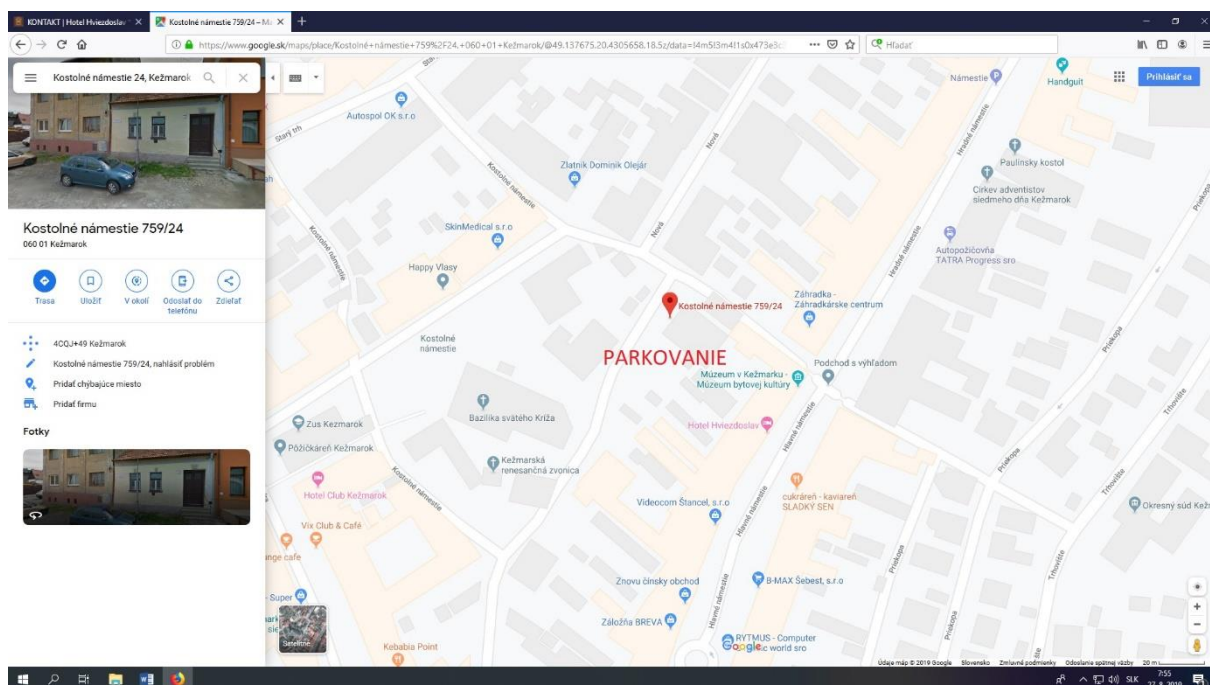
KONTAKT | Hotel Hviezdoslav ×
Kostolné námestie 759/24 – M ×
https://www.google.sk/maps/place/Kostolné+námestie+759%2F24,+060+01+Kežmarok/@49.137675,20.4305658,18.5z/data=!4m5!3m4!1s0x473e3c
Hľadať
Prihlásiť sa

Kostolné námestie 24, Kežmarok

Kostolné námestie 759/24
060 01 Kežmarok

Trasa
Uložiť
V okolí
Odoslať do telefónu
Zdieľať

4CQJ+49 Kežmarok
Kostolné námestie 759/24, nahlásiť problém
Pridať chýbajúce miesto
Pridať firmu

Fotky

Autospol OK s.r.o
Starý trh
Zlatník Dominik Olejár
Kostolné námestie
Nová
SkinMedical s.r.o
Happy Vlasy
Kostolné námestie
Námestie
Handgult
Hradné námestie
Paulínsky kostol
Cirkev adventistov siedmeho dňa Kežmarok
Autopožičovňa TATRA Progress sro
Záhradka - Záhradkárske centrum
Kostolné námestie 759/24
PARKOVANIE
Podchod s výhľadom
Múzeum v Kežmarku - Múzeum bytovej kultúry
Bazilika svätého Kríža
Zus Kezmarok
Požičováreň Kežmarok
Hotel Hviezdoslav
Kežmarská renesančná zvonica
Hotel Club Kežmarok
Vix Club & Café
Videocom Štancel, s.r.o
cukráreň - kaviareň SLADKÝ SEN
Hlavné námestie
Priekopa
Trhovište
Okresný súd Kež
Znovu čínsky obchod
B-MAX Šebest, s.r.o
Záložňa BREVA
RYTMUS - Computer world sro
Kebabia Point
Super
nge cafe
Satelitné
Údaje máp © 2019 Google Slovensko Zmluvné podmienky Odoslanie spätnej väzby 20 m
SLK 7:55